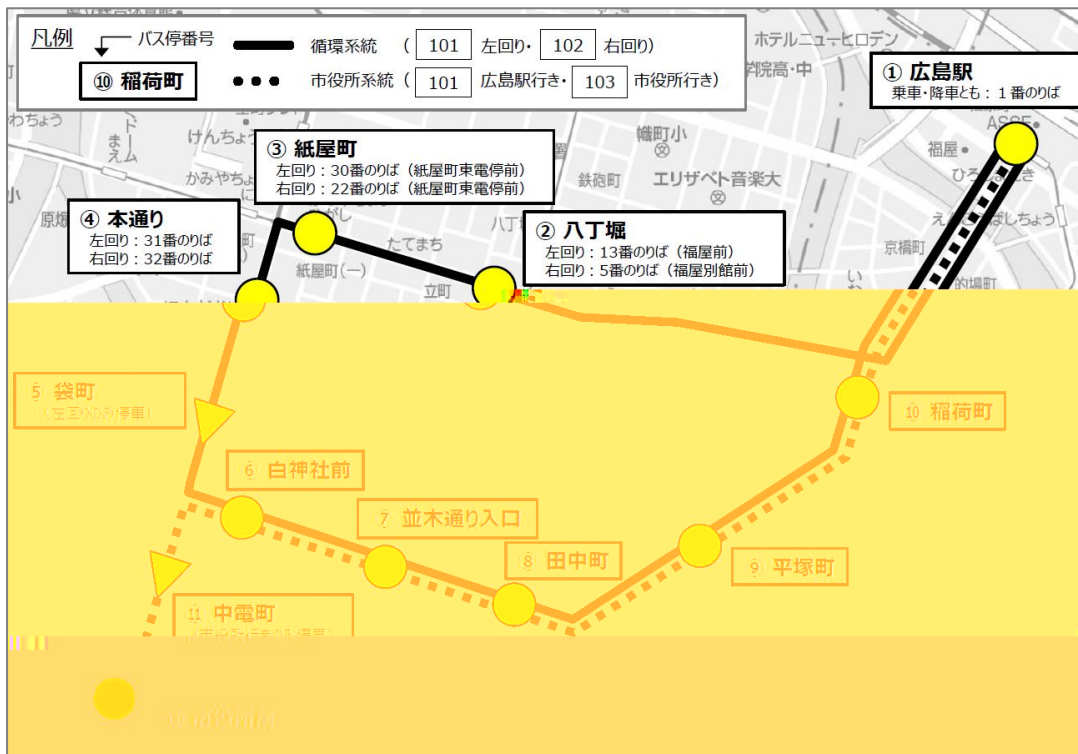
凡例
バス停番号
⑩ 稲荷町
循環系統 （ 101 左回り・ 102 右回り）
市役所系統 （ 101 広島駅行き・ 103 市役所行き）

① 広島駅
乗車・降車とも：1番のりば

③ 紙屋町
左回り：30番のりば（紙屋町東電停前）
右回り：22番のりば（紙屋町東電停前）

④ 本通り
左回り：31番のりば
右回り：32番のりば

② 八丁堀
左回り：13番のりば（福屋前）
右回り：5番のりば（福屋別館前）

⑤ 袋町
（左回りのみ停車）

⑥ 白神社前

⑦ 並木通り入口

⑧ 田中町

⑨ 平塚町

⑩ 稲荷町

⑪ 中電町
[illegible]

ホテルニューヒロデン
幟町小
鉄砲町
エリザベト音楽大
福屋
京橋町
紙屋町(一)
立町
たてまち
八丁
けんちょう
まーえん
かみやちょう
原爆
わちょう
学院高・中
的場町
ASSE
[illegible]